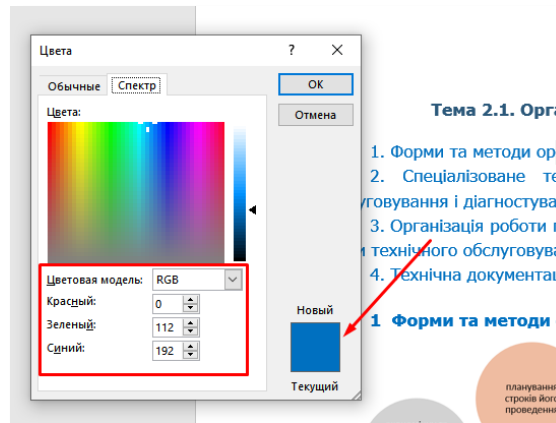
Цвета ? ×

Обычные Спектр

Цвета:

Цветовая модель: RGB
Красный: 0
Зеленый: 112
Синий: 192

OK
Отмена

Новый
Текущий

Тема 2.1. Орга

1. Форми та методи ор
2. Спеціалізоване те
слуговування і діагностува
3. Організація роботи
и технічного обслуговува
4. Технічна документац

1 Форми та методи

планування
строків його
проведенн